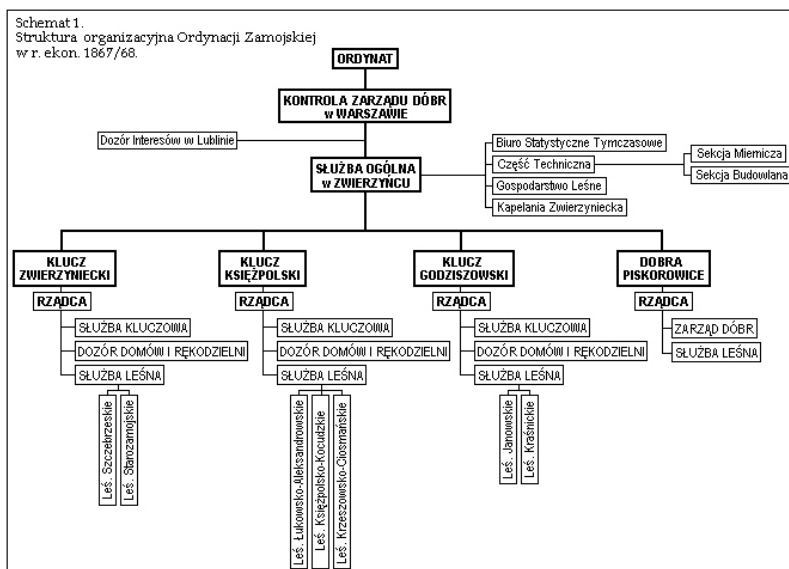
Schemat 1.
Struktura organizacyjna Ordynacji Zamojskiej w r. ekon. 1867/68.

ORDYNAT

KONTROLA ZARZĄDU DÓBR w WARSZAWIE

Dozór Interesów w Lublinie

SŁUŻBA OGÓLNA w ZWIERZYŃCU

Biuro Statystyczne Tymczasowe

Część Techniczna

Sekcja Miernicza

Sekcja Budowlana

Gospodarstwo Leśne

Kapelania Zwierzyniecka

KLUCZ ZWIERZYNIECKI

RZĄDCA

SŁUŻBA KLUCZOWA

DOZÓR DOMÓW I RĘKODZIELNI

SŁUŻBA LEŚNA

Leś. Szczebrzeskie

Leś. Starozamojskie

KLUCZ KSIĘŻPOLSKI

RZĄDCA

SŁUŻBA KLUCZOWA

DOZÓR DOMÓW I RĘKODZIELNI

SŁUŻBA LEŚNA

Leś. Łukowsko-Aleksandrowskie

Leś. Księżpolsko-Kocudzkie

Leś. Krzeszowsko-Ciosmańskie

KLUCZ GODZISZOWSKI

RZĄDCA

SŁUŻBA KLUCZOWA

DOZÓR DOMÓW I RĘKODZIELNI

SŁUŻBA LEŚNA

Leś. Janowskie

Leś. Kraśnickie

DOBRA PISKOROWICE

RZĄDCA

ZARZĄD DÓBR

SŁUŻBA LEŚNA